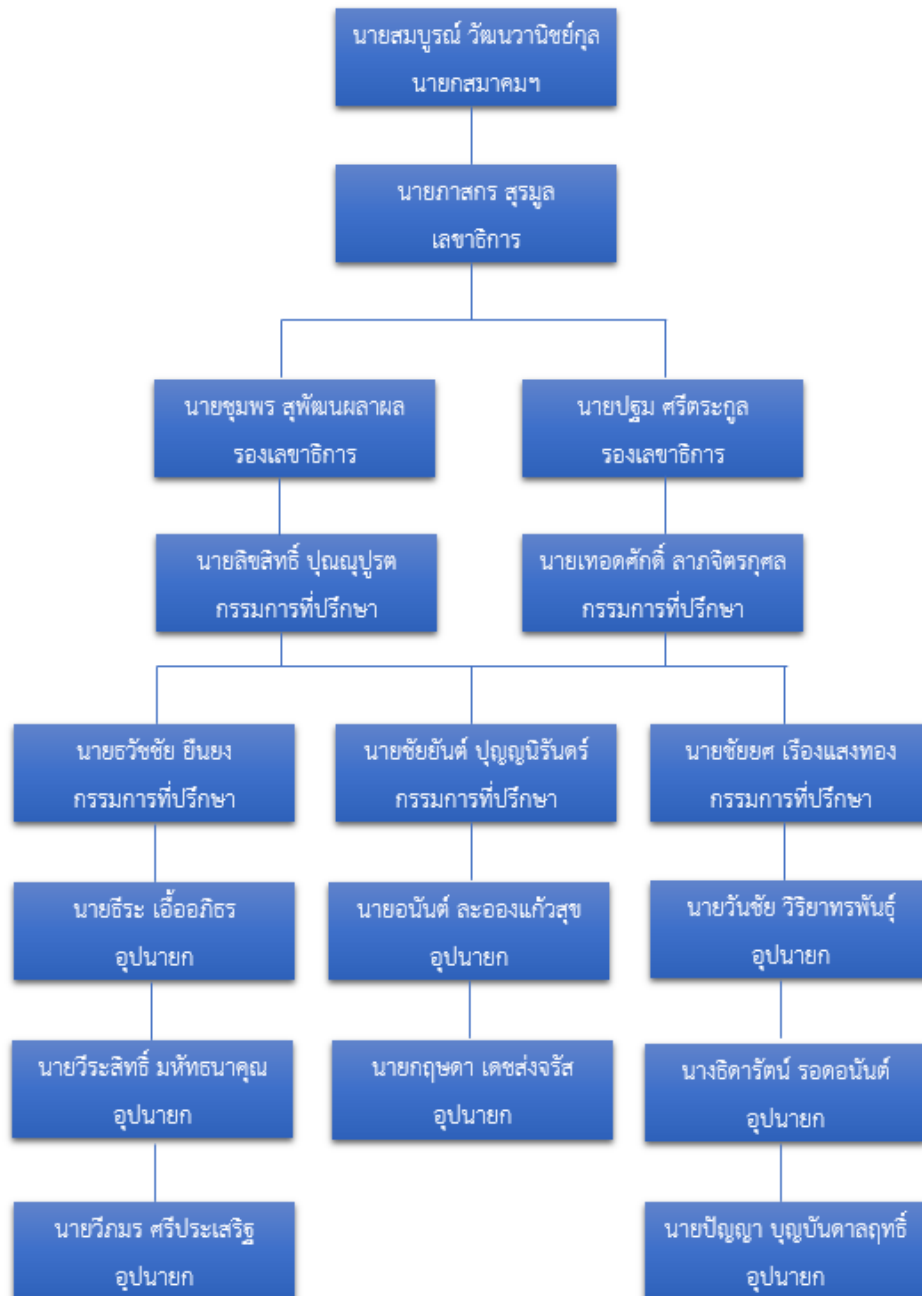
นายสมบูรณ์ วัฒนวานิชย์กุล
นายกสมาคมฯ

นายภาสกร สุรมูล
เลขาธิการ

นายชุมพร สุพัฒนผลาผล
รองเลขาธิการ

นายปฐม ศรีตระกูล
รองเลขาธิการ

นายลิขสิทธิ์ ปุณณุปูรต
กรรมการที่ปรึกษา

นายเทอดศักดิ์ ลาภจิตรกุศล
กรรมการที่ปรึกษา

นายธวัชชัย ยืนยง
กรรมการที่ปรึกษา

นายชัยยันต์ ปุญญนิรันดร์
กรรมการที่ปรึกษา

นายชัยยศ เรืองแสงทอง
กรรมการที่ปรึกษา

นายธีระ เอื้ออภิธร
อุปนายก

นายอนันต์ ละอองแก้วสุข
อุปนายก

นายวันชัย วิริยาทรพันธุ์
อุปนายก

นายวีระสิทธิ์ มหัทธนาคุณ
อุปนายก

นายกฤษดา เดชส่งจรัส
อุปนายก

นางธิดารัตน์ รอดอนันต์
อุปนายก

นายวีภมร ศรีประเสริฐ
อุปนายก

นายปัญญา บุญบันดาลฤทธิ์
อุปนายก